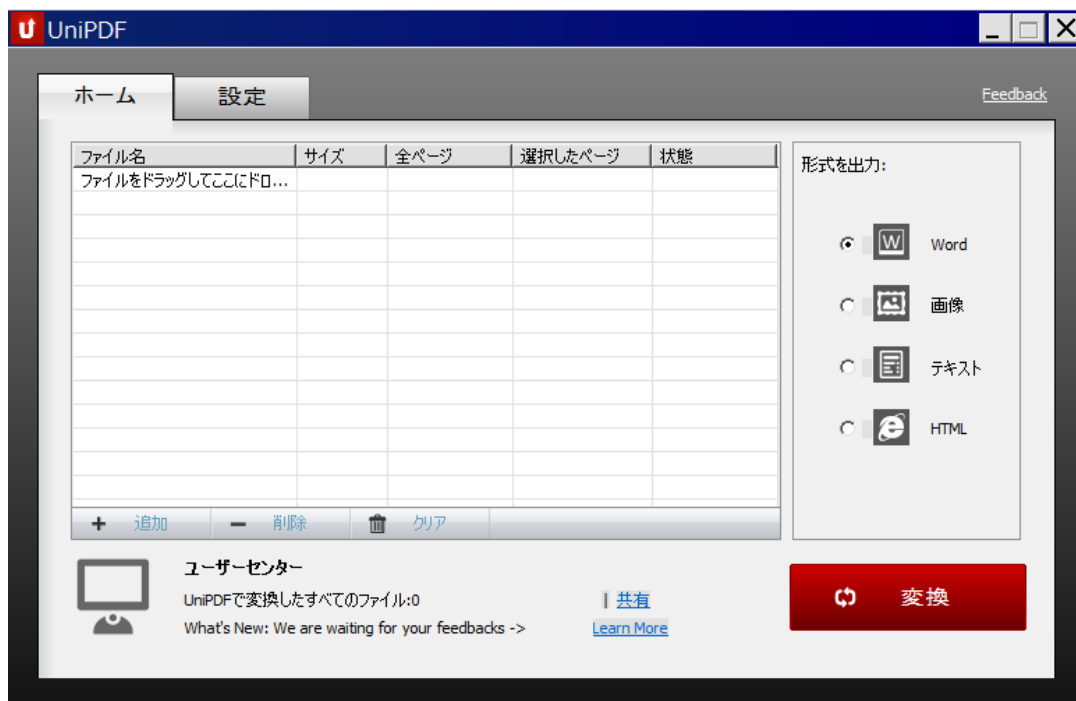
UniPDF

ホーム
設定
Feedback

| ファイル名 | サイズ | 全ページ | 選択したページ | 状態 |
|---|---|---|---|---|
| ファイルをドラッグしてここにドロ… | | | | |

+ 追加
− 削除
クリア

形式を出力:
Word
画像
テキスト
HTML

ユーザーセンター
UniPDFで変換したすべてのファイル:0
共有
What's New: We are waiting for your feedbacks ->
Learn More

変換